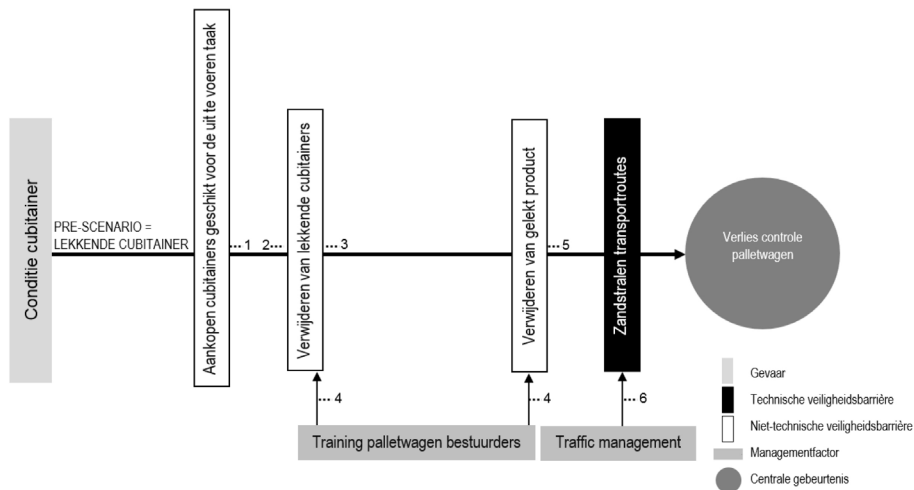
Conditie cubitainer

PRE-SCENARIO = LEKKENDE CUBITAINER

Aankopen cubitainers geschikt voor de uit te voeren taak

1

2

Verwijderen van lekkende cubitainers

3

4

Verwijderen van gelekt product

4

5

Zandstralen transportroutes

6

Verlies controle palletwagen

Training palletwagen bestuurders

Traffic management

Gevaar

Technische veiligheidsbarrière

Niet-technische veiligheidsbarrière

Managementfactor

Centrale gebeurtenis